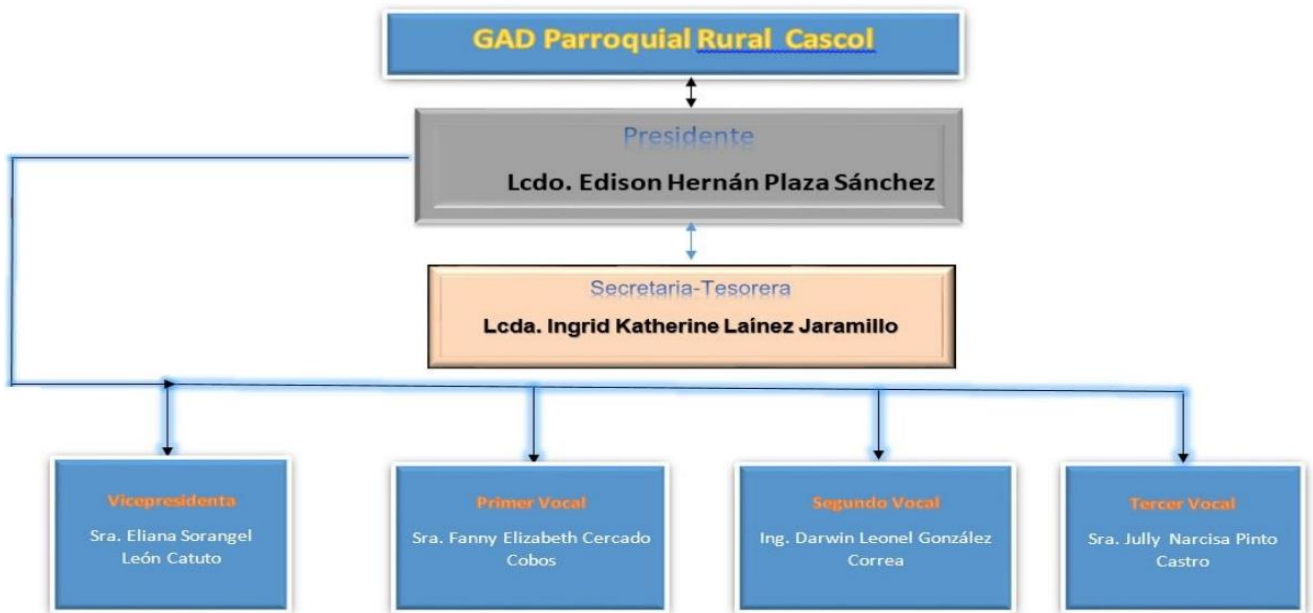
GAD Parroquial Rural Cascol

Presidente

Lcdo. Edison Hernán Plaza Sánchez

Secretaria-Tesorera

Lcda. Ingrid Katherine Laínez Jaramillo

Vicepresidenta

Sra. Eliana Sorangel León Catuto

Primer Vocal

Sra. Fanny Elizabeth Cercado Cobos

Segundo Vocal

Ing. Darwin Leonel González Correa

Tercer Vocal

Sra. Jully Narcisa Pinto Castro